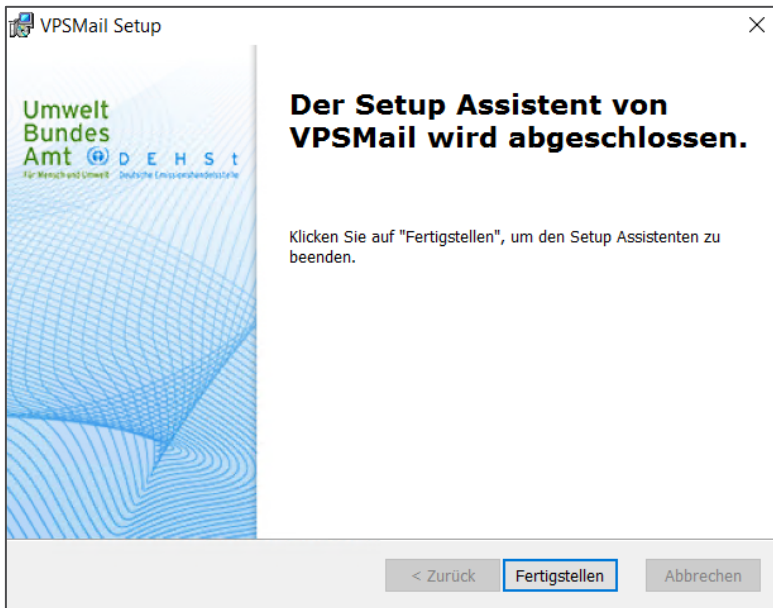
VPSMail Setup

×

Umwelt Bundes Amt

D E H S t

Für Mensch und Umwelt Deutsche Emissionshandelsstelle

Der Setup Assistent von VPSMail wird abgeschlossen.

Klicken Sie auf "Fertigstellen", um den Setup Assistenten zu beenden.

< Zurück

Fertigstellen

Abbrechen